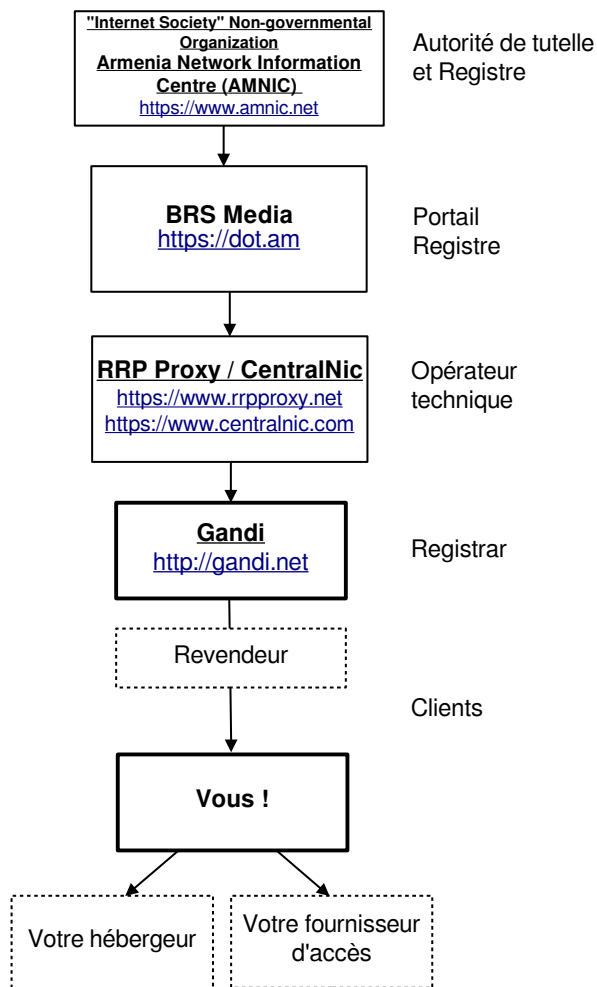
"Internet Society" Non-governmental Organization
Armenia Network Information Centre (AMNIC)
https://www.amnic.net

Autorité de tutelle et Registre

BRS Media
https://dot.am

Portail Registre

RRP Proxy / CentralNic
https://www.rrpproxy.net
https://www.centralnic.com

Opérateur technique

Gandi
http://gandi.net

Registrar

Revendeur

Clients

Vous !

Votre hébergeur

Votre fournisseur d'accès